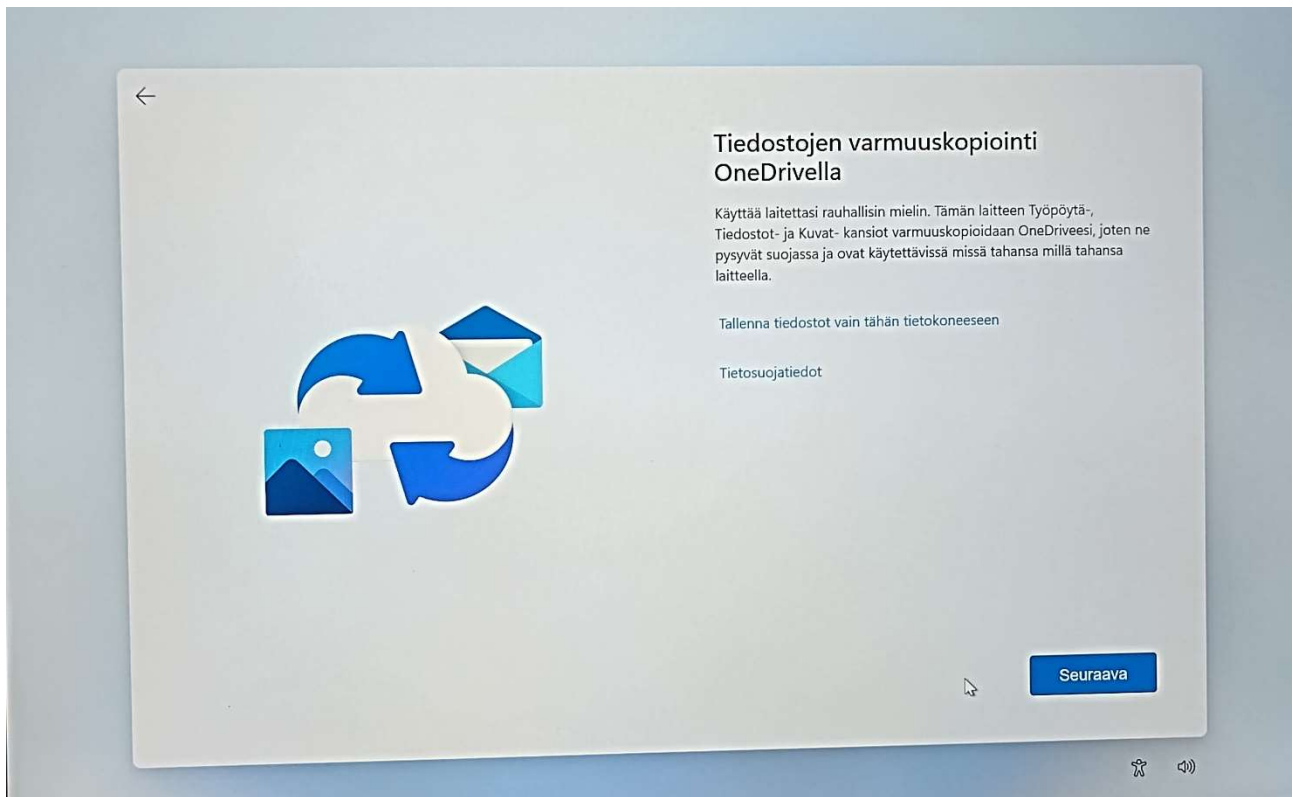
Tiedostojen varmuuskopiointi OneDrivella

Käyttää laitettasi rauhallisin mielin. Tämän laitteen Työpöytä-, Tiedostot- ja Kuvat- kansiot varmuuskopioidaan OneDriveesi, joten ne pysyvät suojassa ja ovat käytettävissä missä tahansa millä tahansa laitteella.

Tallenna tiedostot vain tähän tietokoneeseen

Tietosuojatiedot

Seuraava